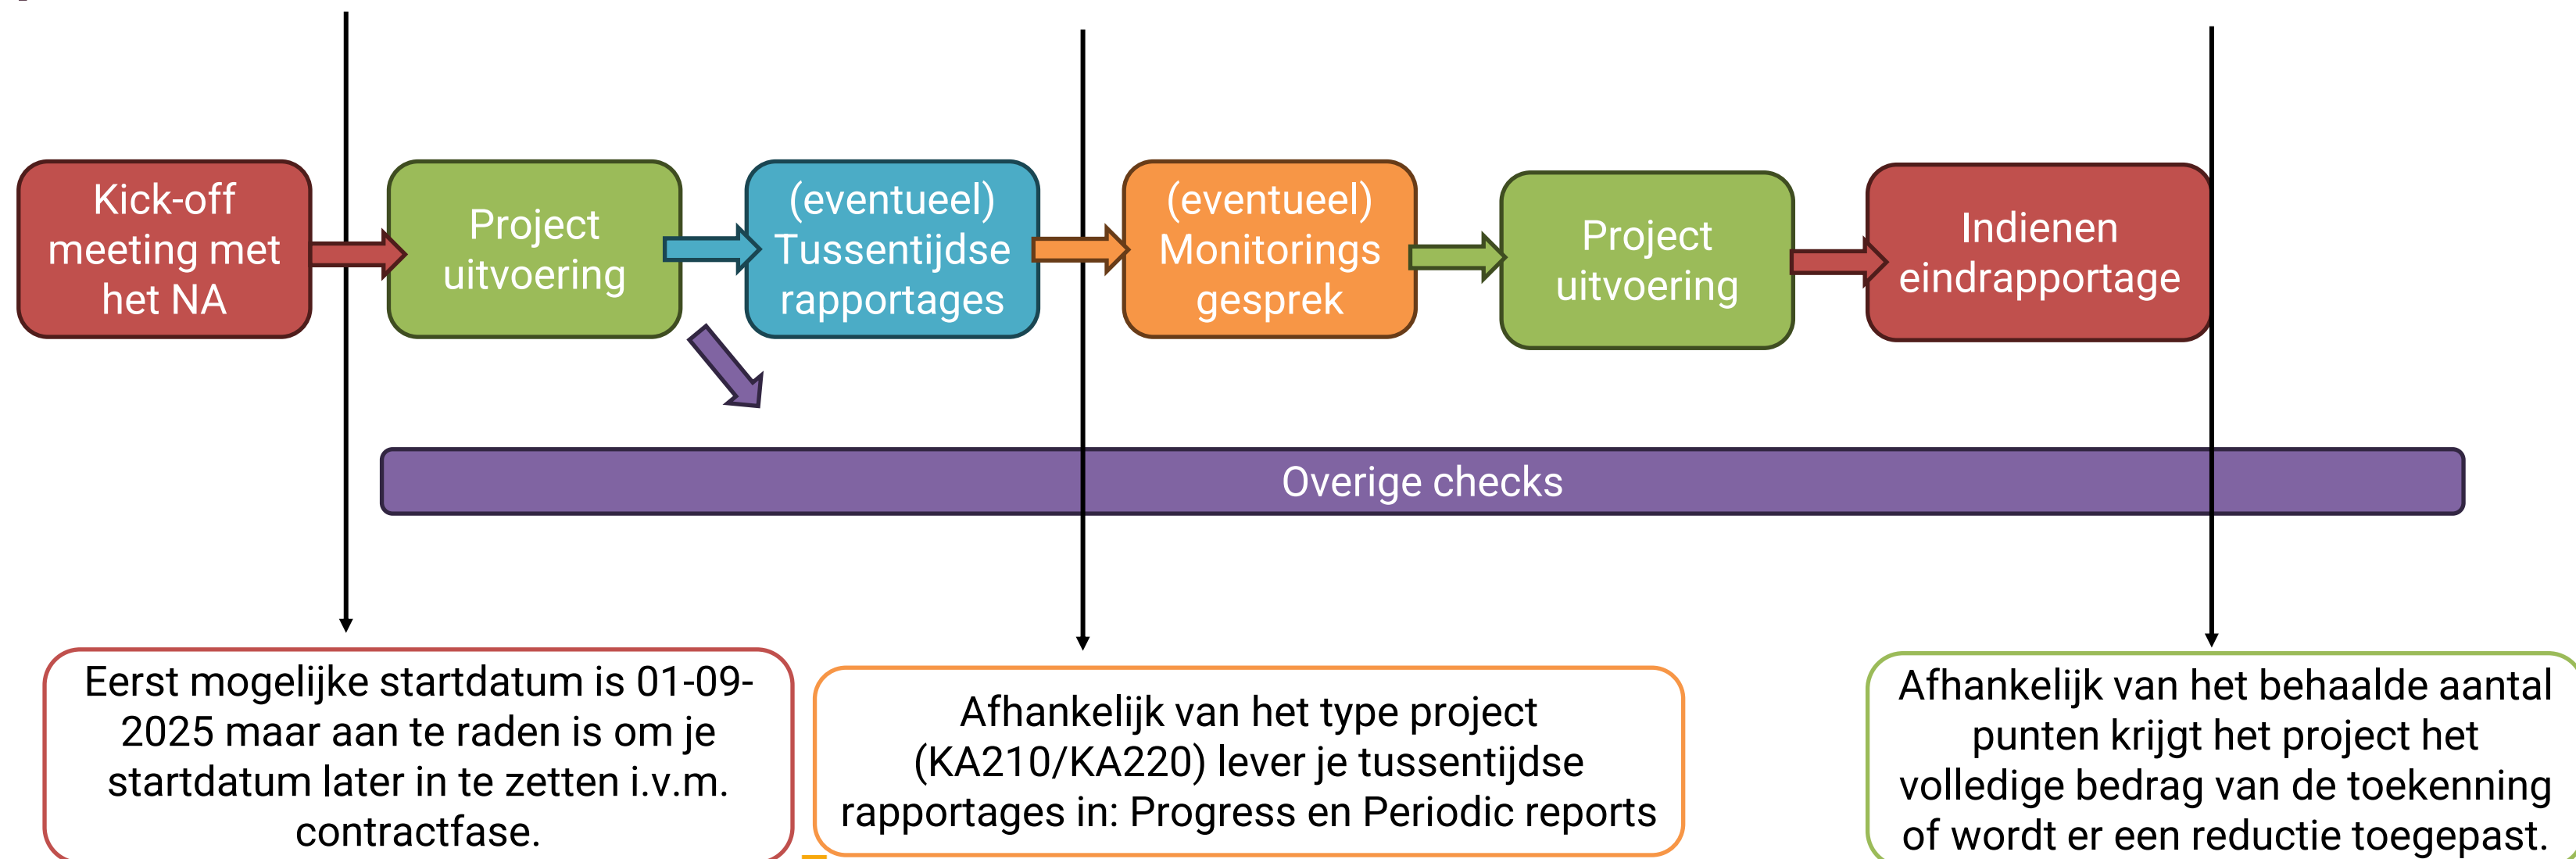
Kick-off meeting met het NA

Project uitvoering

(eventueel) Tussentijdse rapportages

(eventueel) Monitorings gesprek

Project uitvoering

Indienen eindrapportage

Overige checks

Eerst mogelijke startdatum is 01-09-2025 maar aan te raden is om je startdatum later in te zetten i.v.m. contractfase.

Afhankelijk van het type project (KA210/KA220) lever je tussentijdse rapportages in: Progress en Periodic reports

Afhankelijk van het behaalde aantal punten krijgt het project het volledige bedrag van de toekenning of wordt er een reductie toegepast.